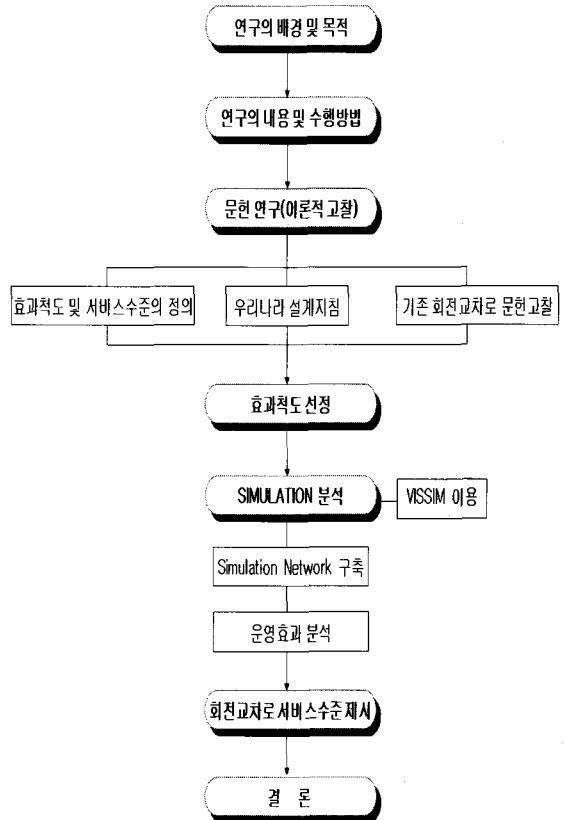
연구의 배경 및 목적

연구의 내용 및 수행방법

문헌 연구(이론적 고찰)

효과척도 및 서비스수준의 정의

우리나라 설계지침

기존 회전교차로 문헌고찰

효과척도 선정

SIMULATION 분석

VISSIM 이용

Simulation Network 구축

운영효과 분석

회전교차로 서비스수준 제시

결 론